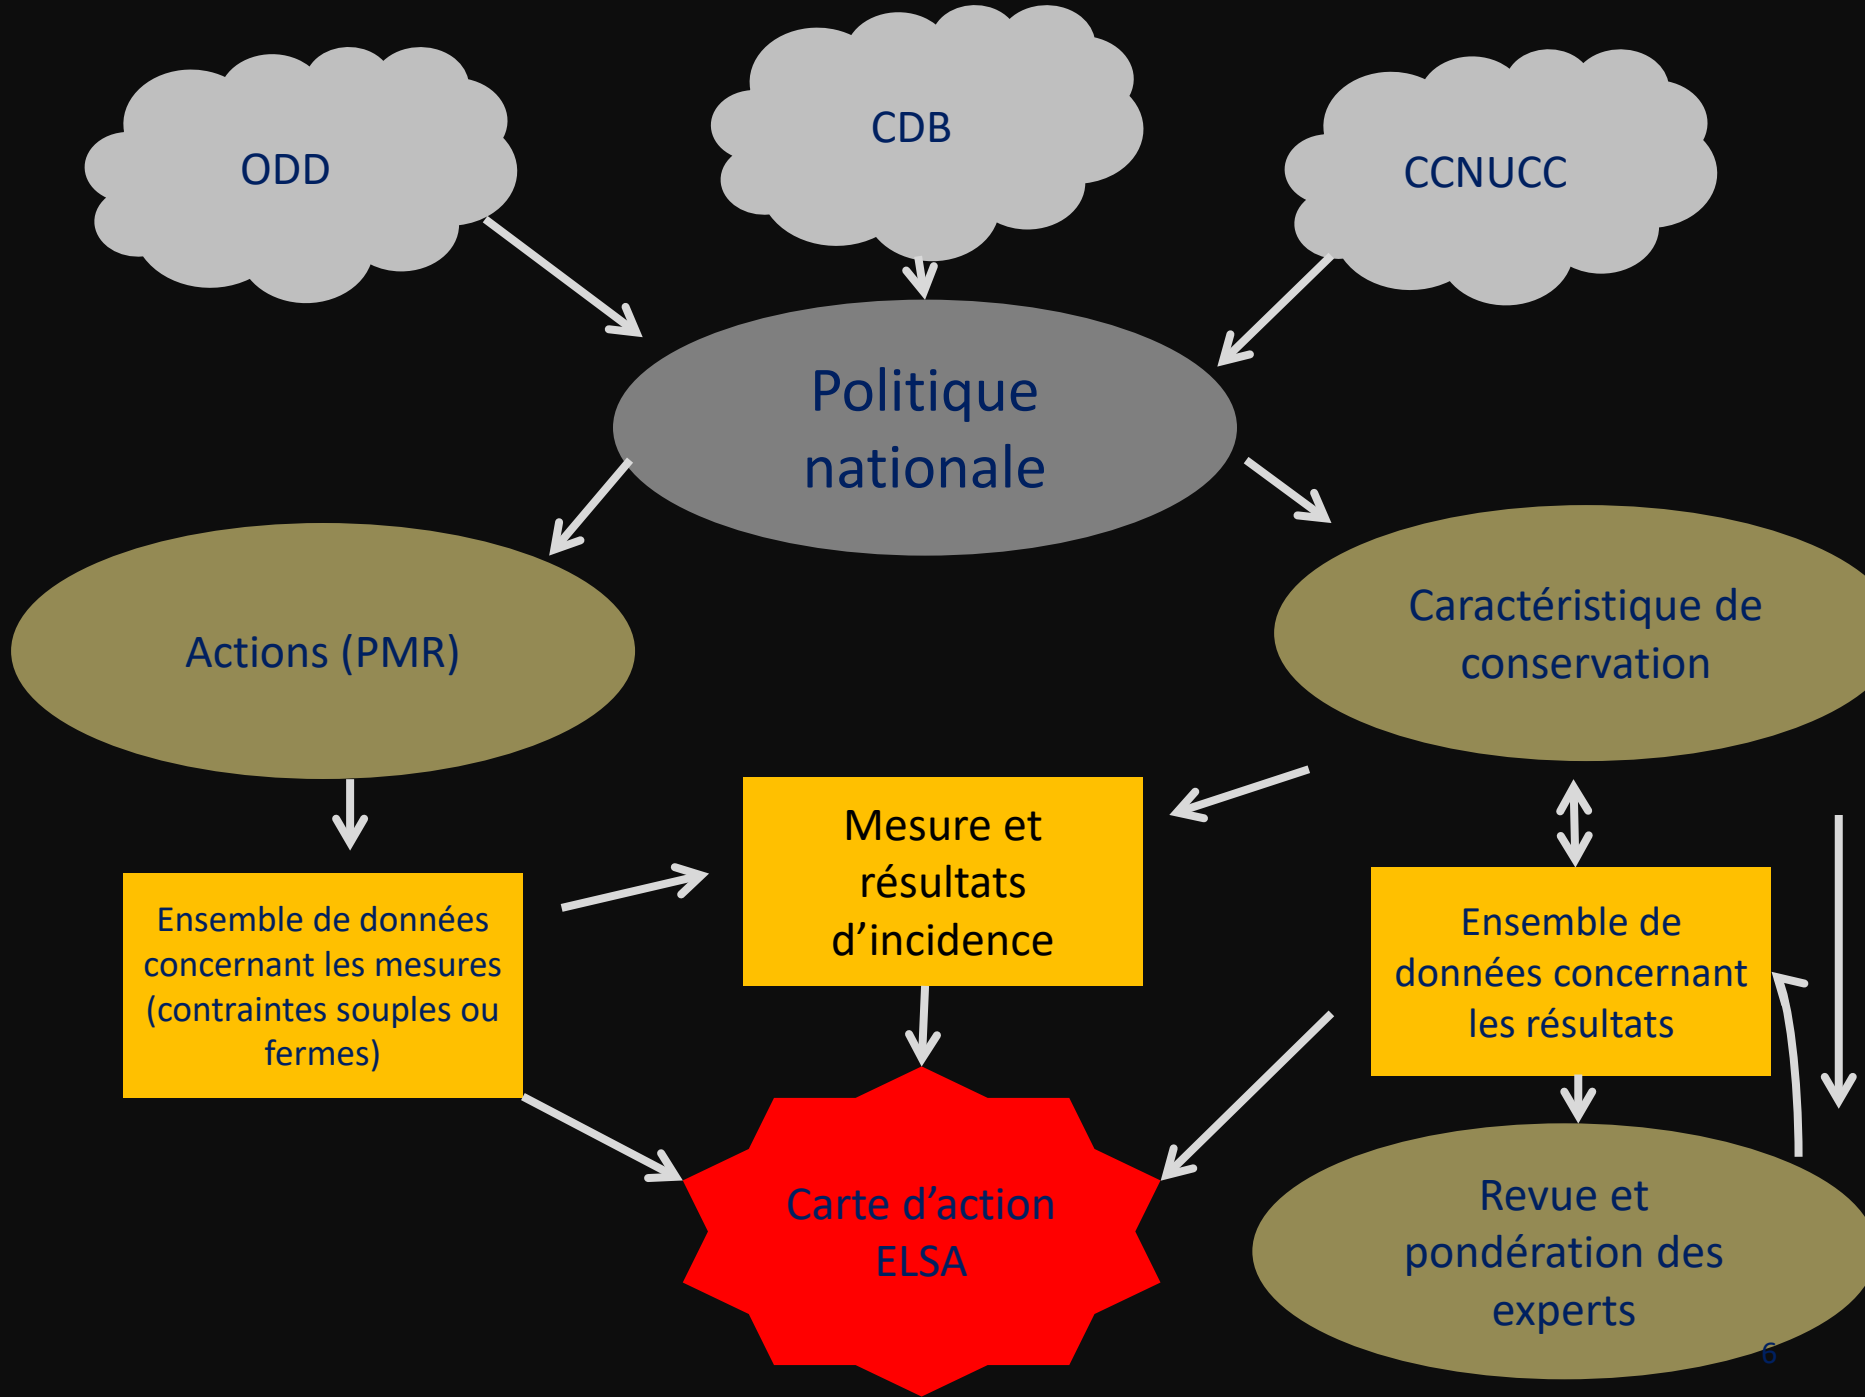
ODD

CDB

CCNUCC

Politique nationale

Actions (PMR)

Caractéristique de conservation

Mesure et résultats d’incidence

Ensemble de données concernant les mesures (contraintes souples ou fermes)

Ensemble de données concernant les résultats

Carte d’action ELSA

Revue et pondération des experts

6